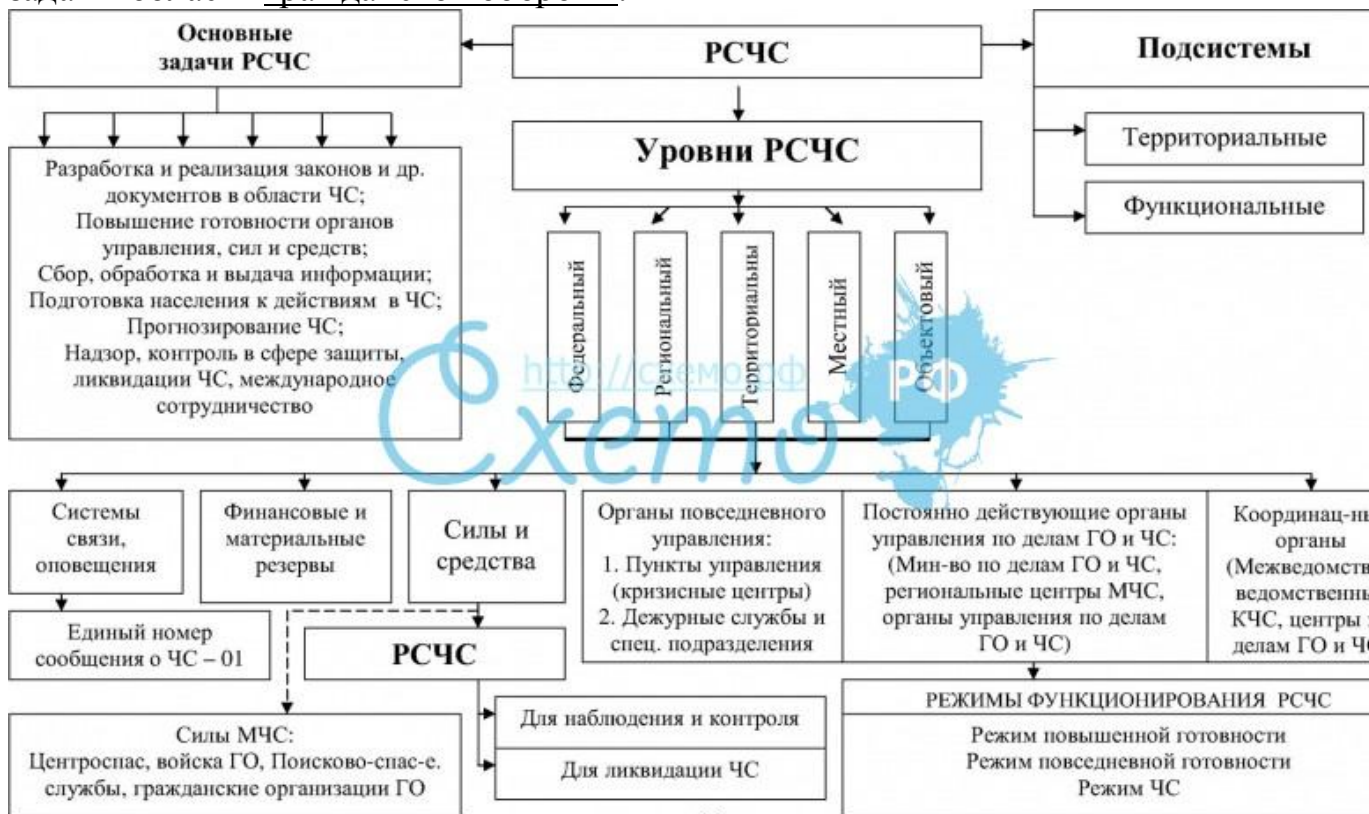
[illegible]

Основные задачи РСЧС

РСЧС

Подсистемы

Территориальные

Функциональные

Уровни РСЧС

Разработка и реализация законов и др. документов в области ЧС;
Повышение готовности органов управления, сил и средств;
Сбор, обработка и выдача информации;
Подготовка населения к действиям в ЧС;
Прогнозирование ЧС;
Надзор, контроль в сфере защиты, ликвидации ЧС, международное сотрудничество

Федеральный

Региональный

Территориальны

Местный

Объектовый

http://схемо.рф

Схемо РФ

Системы связи, оповещения

Финансовые и материальные резервы

Силы и средства

Органы повседневного управления:
1. Пункты управления (кризисные центры)
2. Дежурные службы и спец. подразделения

Постоянно действующие органы управления по делам ГО и ЧС:
(Мин-во по делам ГО и ЧС, региональные центры МЧС, органы управления по делам ГО и ЧС)

Координац-ны органы (Межведомствен ведомственны КЧС, центры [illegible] делам ГО и Ч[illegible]

Единый номер сообщения о ЧС – 01

РСЧС

Для наблюдения и контроля

Для ликвидации ЧС

РЕЖИМЫ ФУНКЦИОНИРОВАНИЯ РСЧС
Режим повышенной готовности
Режим повседневной готовности
Режим ЧС

Силы МЧС:
Центроспас, войска ГО, Поисково-спас-е. службы, гражданские организации ГО